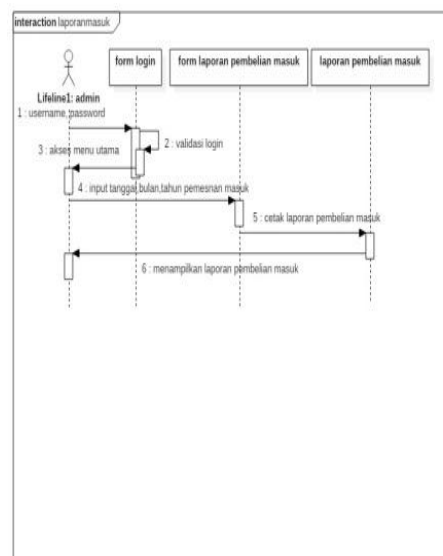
interaction laporanmasuk

form login

form laporan pembelian masuk

laporan pembelian masuk

Lifeline1: admin

1 : username, password

2 : validasi login

3 : akses menu utama

4 : input tanggal,bulan,tahun pemesnan masuk

5 : cetak laporan pembelian masuk

6 : menampilkan laporan pembelian masuk